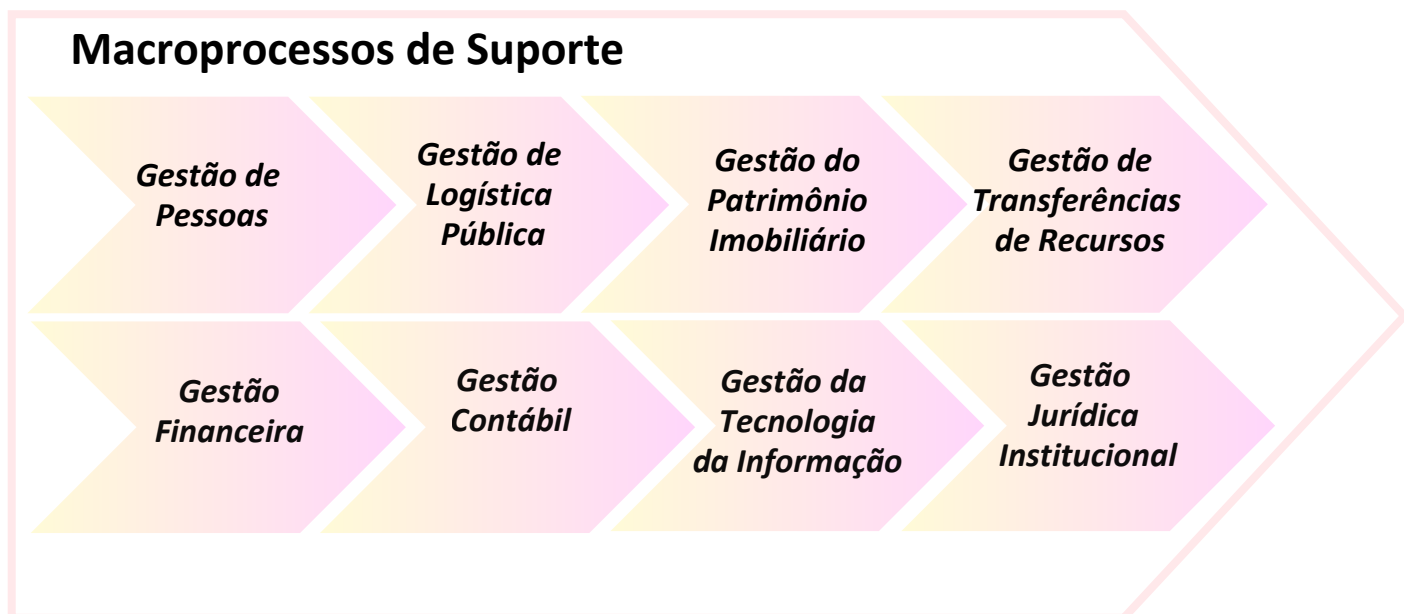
Macroprocessos de Suporte

Gestão de Pessoas

Gestão de Logística Pública

Gestão do Patrimônio Imobiliário

Gestão de Transferências de Recursos

Gestão Financeira

Gestão Contábil

Gestão da Tecnologia da Informação

Gestão Jurídica Institucional